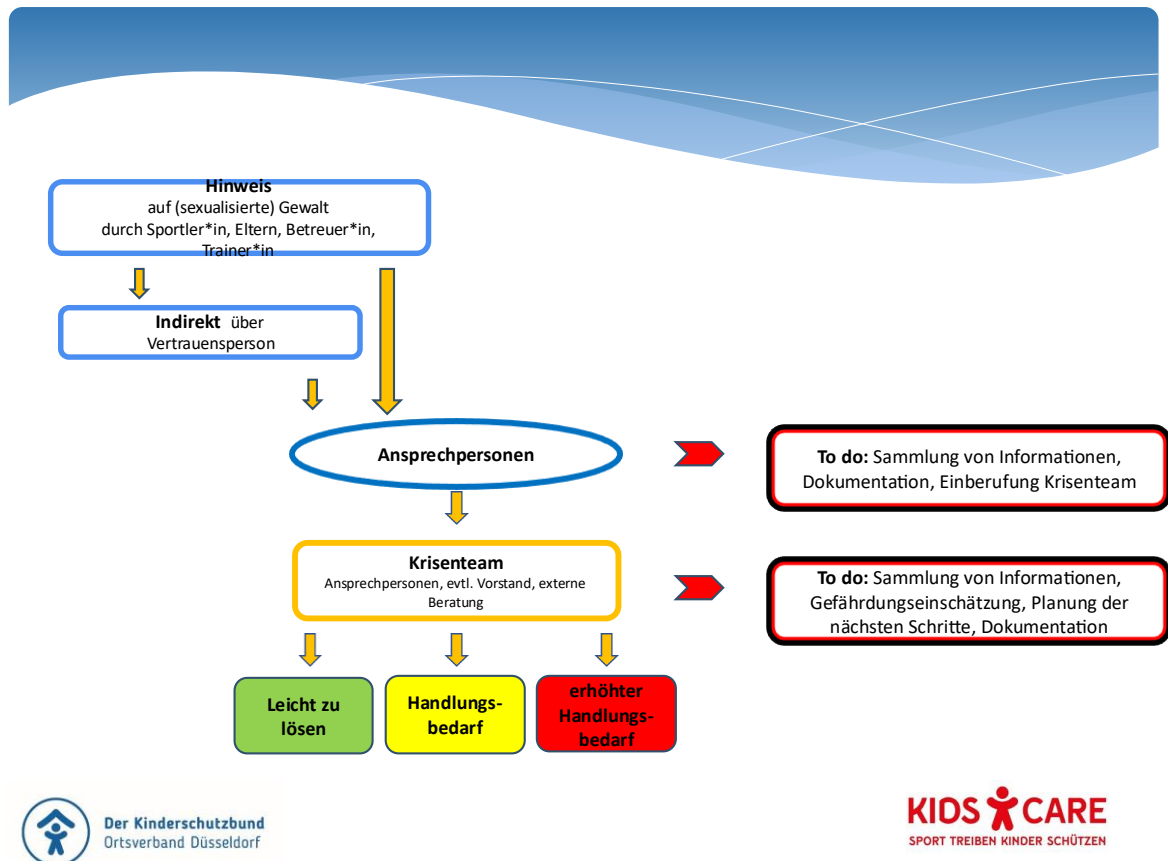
**Hinweis**
auf (sexualisierte) Gewalt durch Sportler*in, Eltern, Betreuer*in, Trainer*in

**Indirekt** über Vertrauensperson

**Ansprechpersonen**

**To do:** Sammlung von Informationen, Dokumentation, Einberufung Krisenteam

**Krisenteam**
Ansprechpersonen, evtl. Vorstand, externe Beratung

**To do:** Sammlung von Informationen, Gefährdungseinschätzung, Planung der nächsten Schritte, Dokumentation

**Leicht zu lösen**

**Handlungsbedarf**

**erhöhter Handlungsbedarf**

Der Kinderschutzbund
Ortsverband Düsseldorf

KIDS CARE
SPORT TREIBEN KINDER SCHÜTZEN